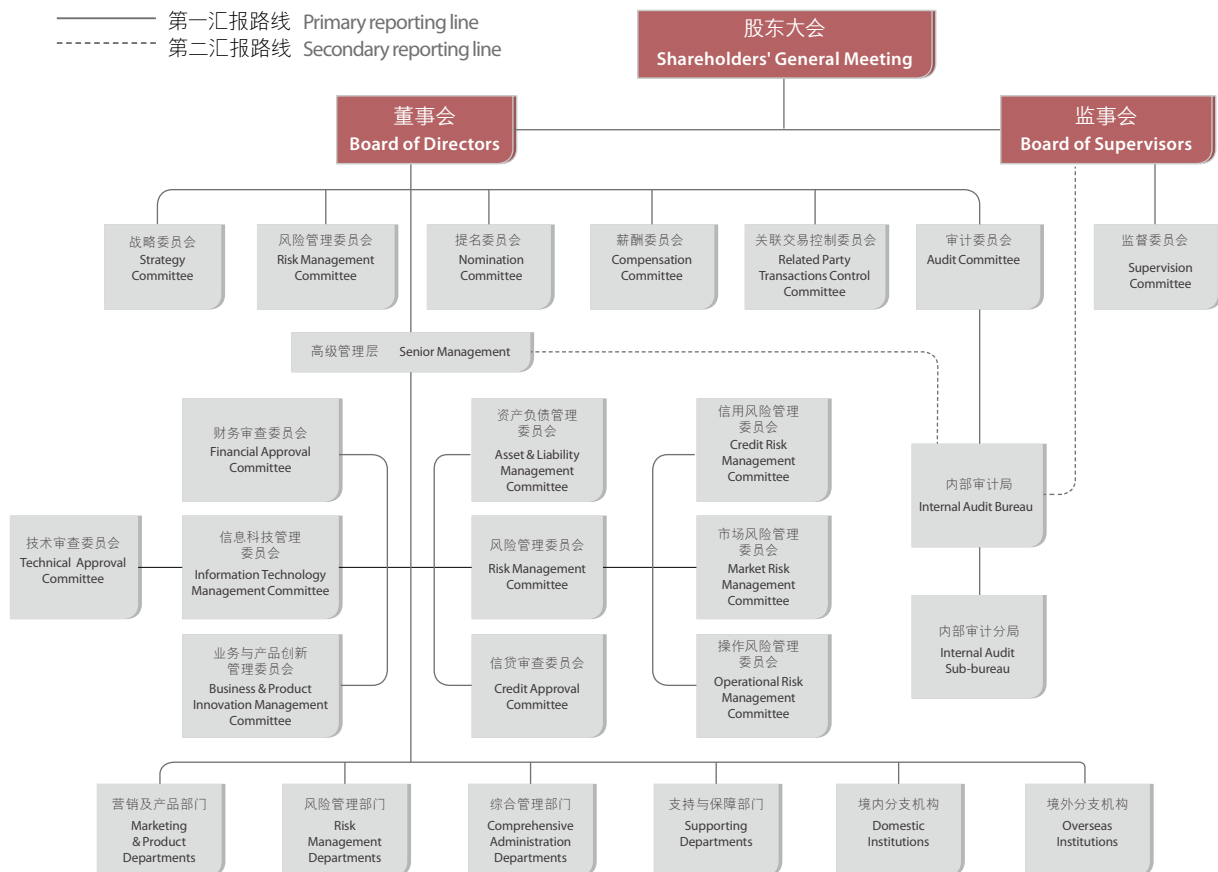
第一汇报路线 Primary reporting line
第二汇报路线 Secondary reporting line

股东大会
Shareholders' General Meeting

董事会
Board of Directors

监事会
Board of Supervisors

战略委员会
Strategy Committee

风险管理委员会
Risk Management Committee

提名委员会
Nomination Committee

薪酬委员会
Compensation Committee

关联交易控制委员会
Related Party Transactions Control Committee

审计委员会
Audit Committee

监督委员会
Supervision Committee

高级管理层 Senior Management

财务审查委员会
Financial Approval Committee

资产负债管理委员会
Asset & Liability Management Committee

信用风险管理委员会
Credit Risk Management Committee

技术审查委员会
Technical Approval Committee

信息科技管理委员会
Information Technology Management Committee

风险管理委员会
Risk Management Committee

市场风险管理委员会
Market Risk Management Committee

业务与产品创新管理委员会
Business & Product Innovation Management Committee

信贷审查委员会
Credit Approval Committee

操作风险管理委员会
Operational Risk Management Committee

内部审计局
Internal Audit Bureau

内部审计分局
Internal Audit Sub-bureau

营销及产品部门
Marketing & Product Departments

风险管理部门
Risk Management Departments

综合管理部门
Comprehensive Administration Departments

支持与保障部门
Supporting Departments

境内分支机构
Domestic Institutions

境外分支机构
Overseas Institutions